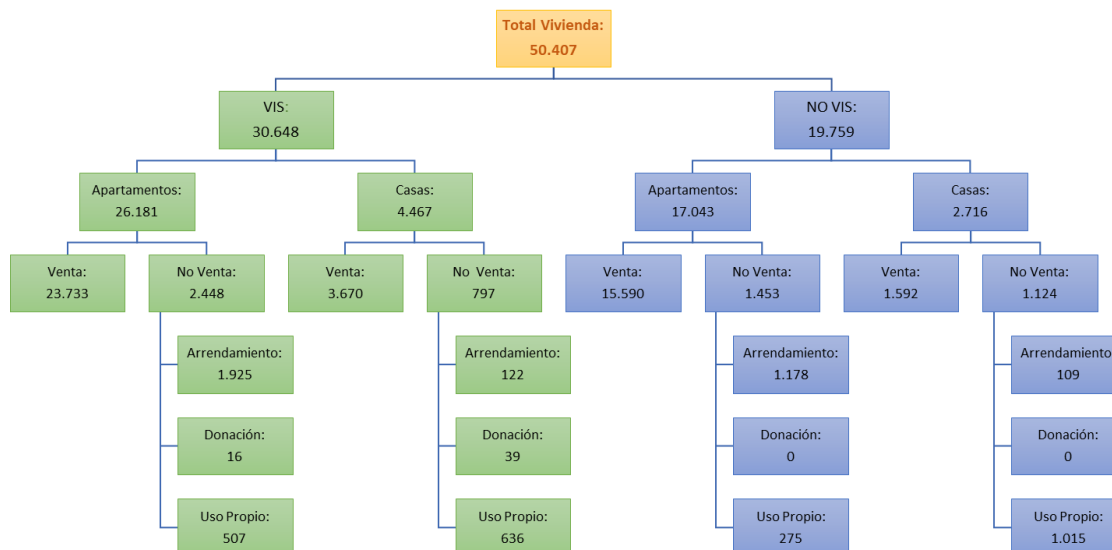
Total Vivienda:
50.407

VIS:
30.648

NO VIS:
19.759

Apartamentos:
26.181

Casas:
4.467

Apartamentos:
17.043

Casas:
2.716

Venta:
23.733

No Venta:
2.448

Venta:
3.670

No Venta:
797

Venta:
15.590

No Venta:
1.453

Venta:
1.592

No Venta:
1.124

Arrendamiento:
1.925

Donación:
16

Uso Propio:
507

Arrendamiento:
122

Donación:
39

Uso Propio:
636

Arrendamiento:
1.178

Donación:
0

Uso Propio:
275

Arrendamiento
109

Donación:
0

Uso Propio:
1.015